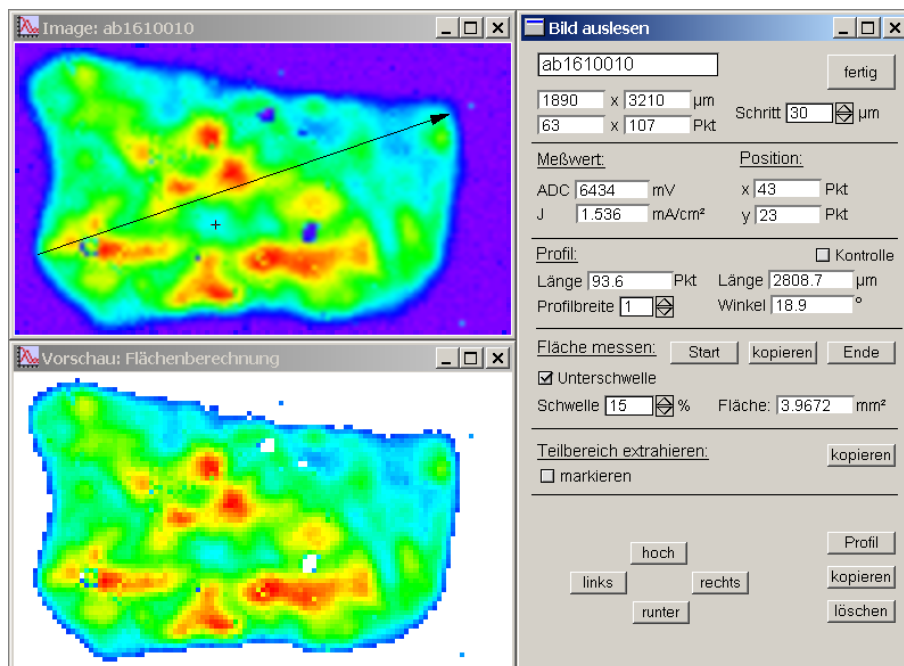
Image: ab1610010

Vorschau: Flächenberechnung

Bild auslesen

ab1610010

fertig

1890 x 3210 µm

63 x 107 Pkt

Schritt 30 µm

Meßwert:

Position:

ADC 6434 mV

x 43 Pkt

J 1.536 mA/cm²

y 23 Pkt

Profil:

Kontrolle

Länge 93.6 Pkt

Länge 2808.7 µm

Profilbreite 1

Winkel 18.9 °

Fläche messen:

Start

kopieren

Ende

Unterschwelle

Schwelle 15 %

Fläche: 3.9672 mm²

Teilbereich extrahieren:

kopieren

markieren

hoch

links

rechts

runter

Profil

kopieren

löschen